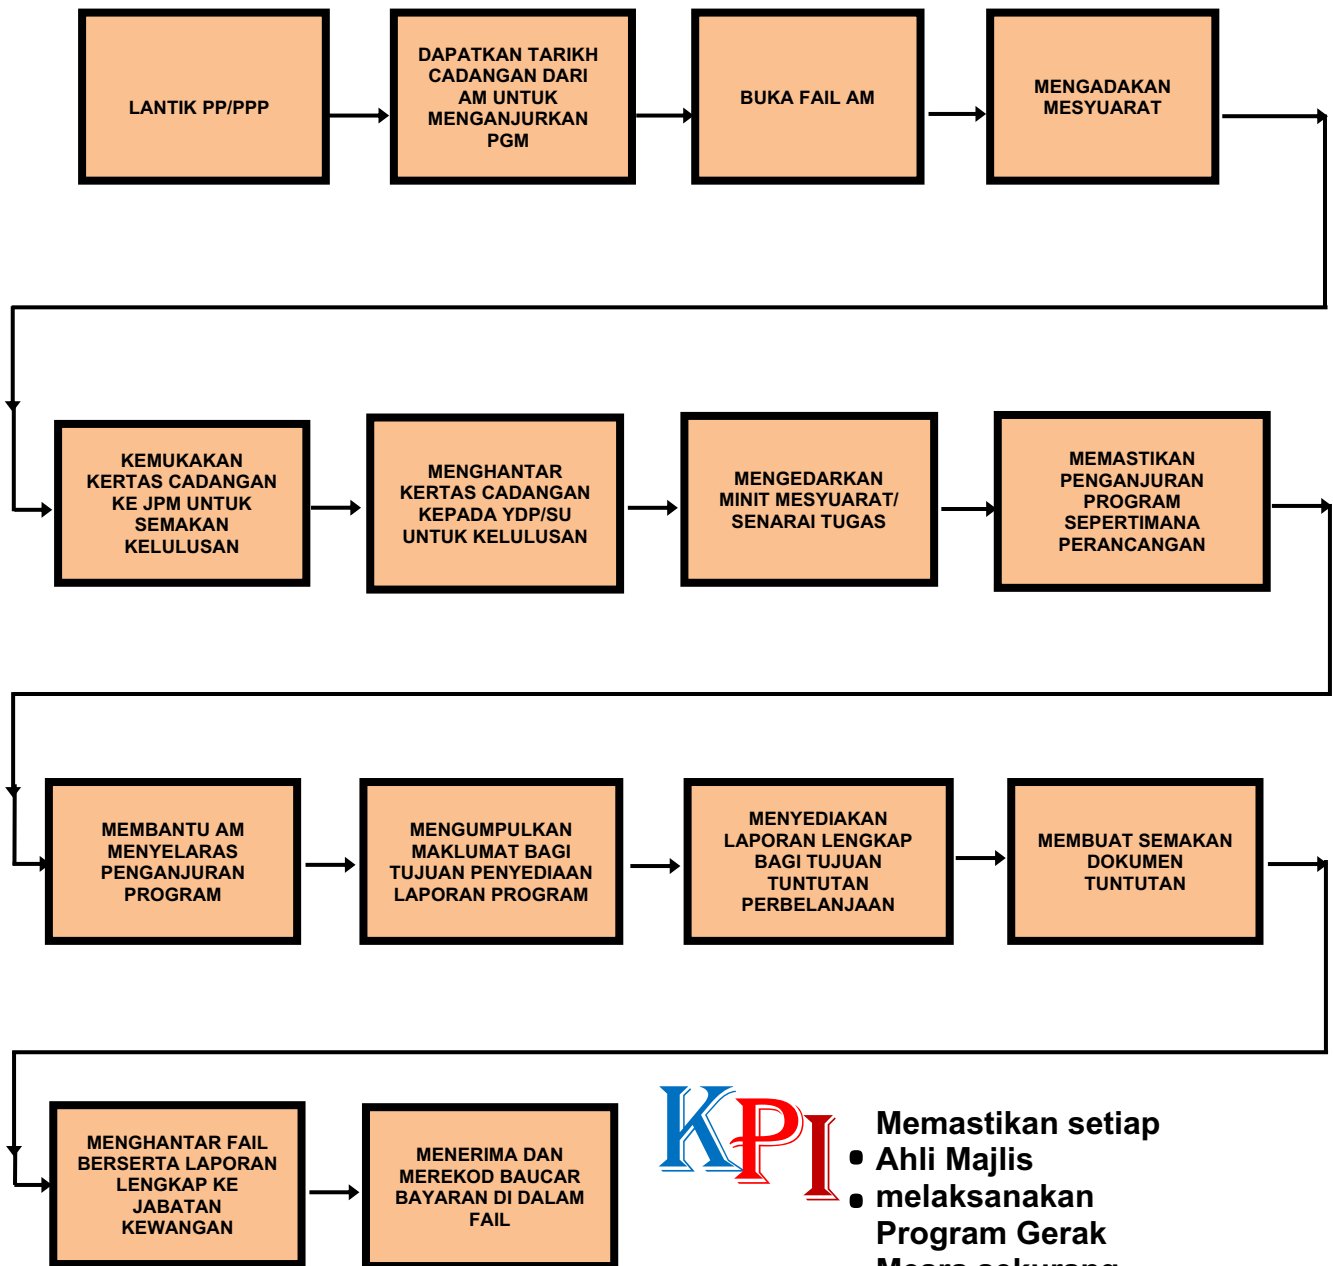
LANTIK PP/PPP

DAPATKAN TARIKH CADANGAN DARI AM UNTUK MENGANJURKAN PGM

BUKA FAIL AM

MENGADAKAN MESYUARAT

KEMUKAKAN KERTAS CADANGAN KE JPM UNTUK SEMAKAN KELULUSAN

MENGHANTAR KERTAS CADANGAN KEPADA YDP/SU UNTUK KELULUSAN

MENGEDARKAN MINIT MESYUARAT/ SENARAI TUGAS

MEMASTIKAN PENGANJURAN PROGRAM SEPERTIMANA PERANCANGAN

MEMBANTU AM MENYELARAS PENGANJURAN PROGRAM

MENGUMPULKAN MAKLUMAT BAGI TUJUAN PENYEDIAAN LAPORAN PROGRAM

MENYEDIAKAN LAPORAN LENGKAP BAGI TUJUAN TUNTUTAN PERBELANJAAN

MEMBUAT SEMAKAN DOKUMEN TUNTUTAN

MENGHANTAR FAIL BERSERTA LAPORAN LENGKAP KE JABATAN KEWANGAN

MENERIMA DAN MEREKOD BAUCAR BAYARAN DI DALAM FAIL

KPI

Memastikan setiap
• Ahli Majlis
• melaksanakan
Program Gerak
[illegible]